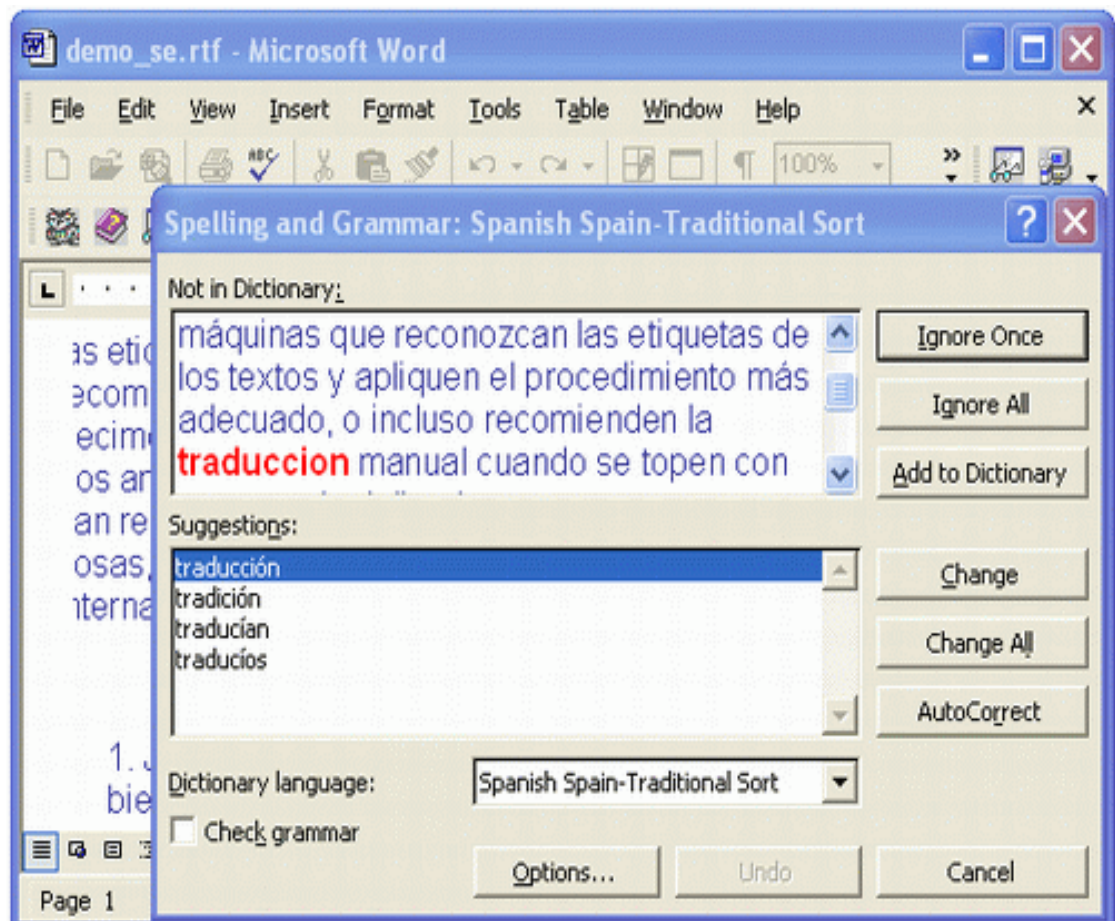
demo_se.rtf - Microsoft Word

File Edit View Insert Format Tools Table Window Help

100%

Spelling and Grammar: Spanish Spain-Traditional Sort

Not in Dictionary:

máquinas que reconozcan las etiquetas de los textos y apliquen el procedimiento más adecuado, o incluso recomienden la traduccion manual cuando se topen con

Ignore Once

Ignore All

Add to Dictionary

Suggestions:

traducción
tradición
traducían
traducíos

Change

Change All

AutoCorrect

Dictionary language: Spanish Spain-Traditional Sort

Check grammar

Options... Undo Cancel

as etic
ecom
ecim
os ar
an re
osas,
iterna

1. J
bie

Page 1